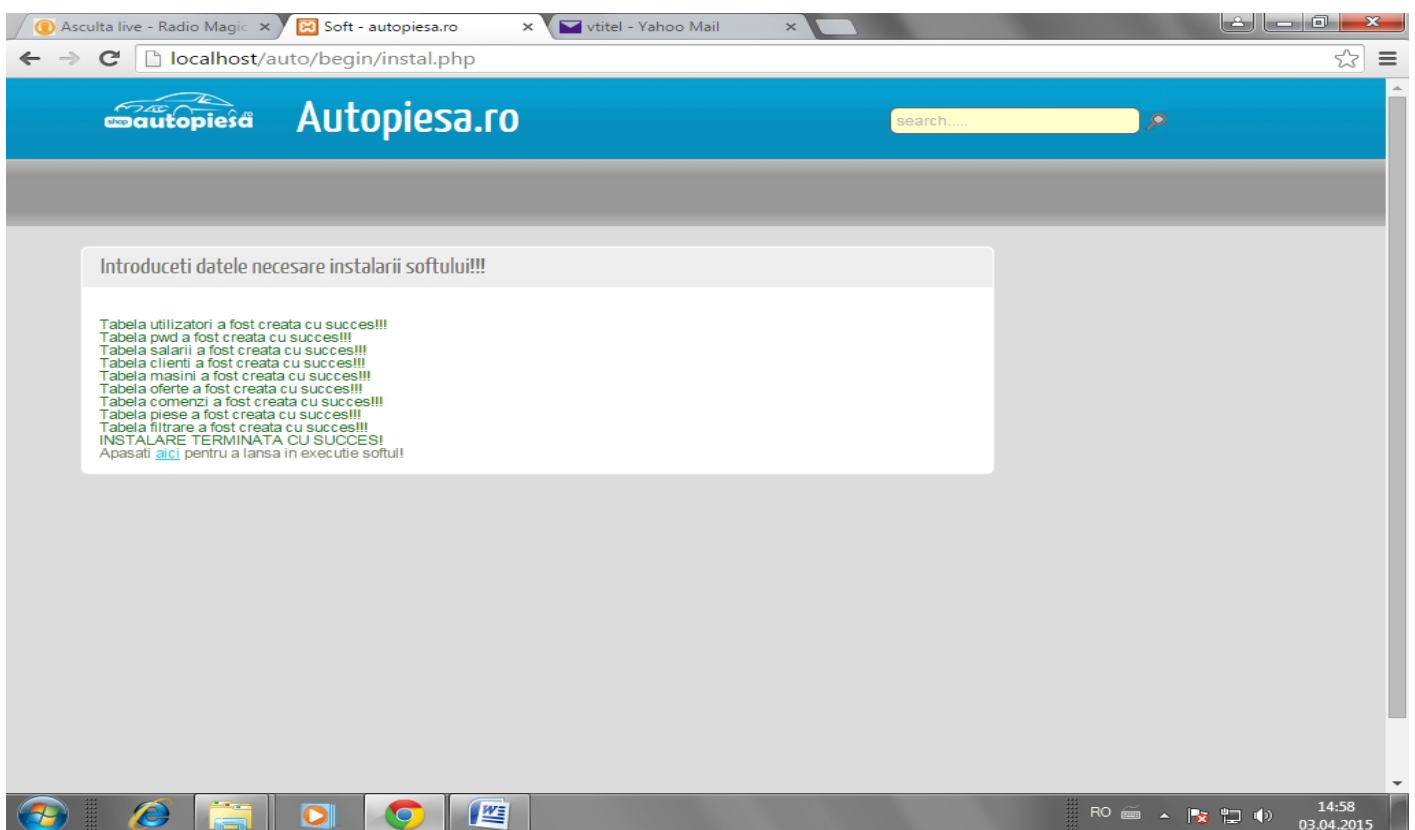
Asculta live - Radio Magic ×
Soft - autopiesa.ro ×
vtitel - Yahoo Mail ×

localhost/auto/begin/instal.php

shop autopiesa .ro
Autopiesa.ro
search.....

Introduceti datele necesare instalarii softului!!!

Tabela utilizatori a fost creata cu succes!!!
Tabela pwd a fost creata cu succes!!!
Tabela salarii a fost creata cu succes!!!
Tabela clienti a fost creata cu succes!!!
Tabela masini a fost creata cu succes!!!
Tabela oferte a fost creata cu succes!!!
Tabela comenzi a fost creata cu succes!!!
Tabela piese a fost creata cu succes!!!
Tabela filtrare a fost creata cu succes!!!
INSTALARE TERMINATA CU SUCCES!
Apasati aici pentru a lansa in executie softul!

RO
14:58
03.04.2015